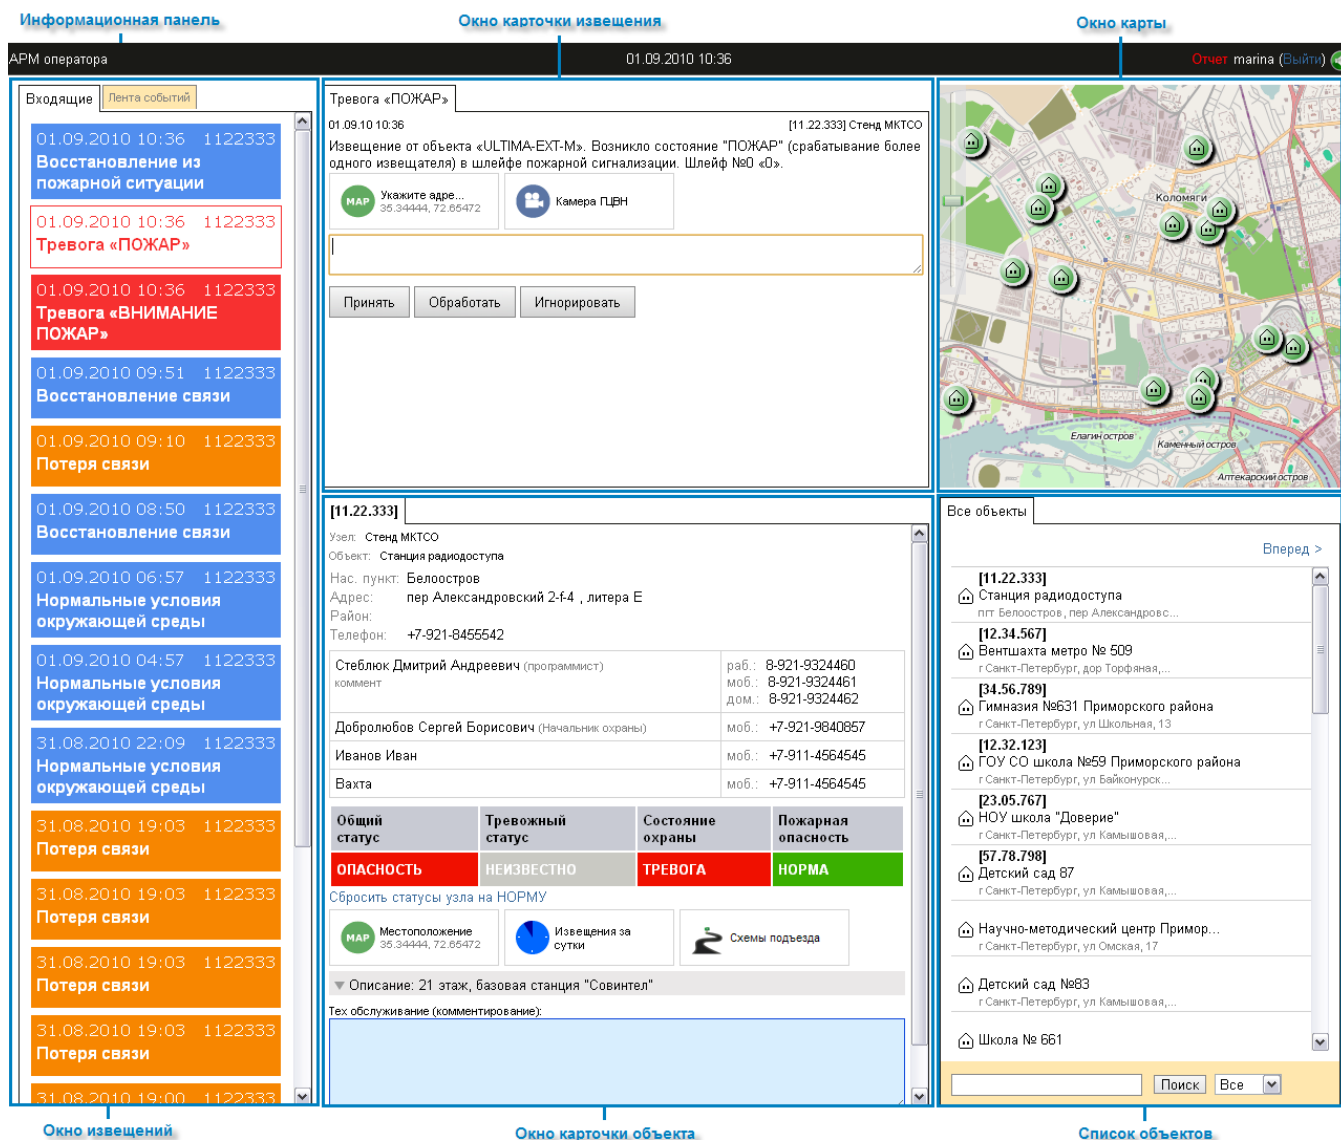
Информационная панель

Окно карточки извещения

Окно карты

АРМ оператора

01.09.2010 10:36

Отчет marina (Выйти)

Входящие | Лента событий

01.09.2010 10:36 1122333
Восстановление из пожарной ситуации

01.09.2010 10:36 1122333
Тревога «ПОЖАР»

01.09.2010 10:36 1122333
Тревога «ВНИМАНИЕ ПОЖАР»

01.09.2010 09:51 1122333
Восстановление связи

01.09.2010 09:10 1122333
Потеря связи

01.09.2010 08:50 1122333
Восстановление связи

01.09.2010 06:57 1122333
Нормальные условия окружающей среды

01.09.2010 04:57 1122333
Нормальные условия окружающей среды

31.08.2010 22:09 1122333
Нормальные условия окружающей среды

31.08.2010 19:03 1122333
Потеря связи

31.08.2010 19:03 1122333
Потеря связи

31.08.2010 19:03 1122333
Потеря связи

31.08.2010 19:03 1122333
Потеря связи

31.08.2010 19:00 1122333

Тревога «ПОЖАР»

01.09.10 10:36

[11.22.333] Стенд МКТСО

Извещение от объекта «ULTIMA-EXT-M». Возникло состояние "ПОЖАР" (срабатывание более одного извещателя) в шлейфе пожарной сигнализации. Шлейф №0 «0».

MAP Укажите адре... 35.34444, 72.65472

Камера ПЦВН

Принять | Обработать | Игнорировать

Коломяги
Елагин остров
Каменный остров
Аптекарский остров

[11.22.333]

Узел: Стенд МКТСО
Объект: Станция радиодоступа
Нас. пункт: Белоостров
Адрес: пер Александровский 2-f-4 , литера E
Район:
Телефон: +7-921-8455542

| Стеблюк Дмитрий Андреевич (программист) коммент | раб.: 8-921-9324460 моб.: 8-921-9324461 дом.: 8-921-9324462 |
|---|---|
| Добролюбов Сергей Борисович (Начальник охраны) | моб.: +7-921-9840857 |
| Иванов Иван | моб.: +7-911-4564545 |
| Вахта | моб.: +7-911-4564545 |

| Общий статус | Тревожный статус | Состояние охраны | Пожарная опасность |
|---|---|---|---|
| ОПАСНОСТЬ | НЕИЗВЕСТНО | ТРЕВОГА | НОРМА |

Сбросить статусы узла на НОРМУ

MAP Местоположение 35.34444, 72.65472

Извещения за сутки

Схемы подъезда

Описание: 21 этаж, базовая станция "Совинтел"

Тех обслуживание (комментирование):

Все объекты

Вперед >

[11.22.333]
Станция радиодоступа
пгт Белоостров, пер Александровс...

[12.34.567]
Вентшахта метро № 509
г Санкт-Петербург, дор Торфяная,...

[34.56.789]
Гимназия №631 Приморского района
г Санкт-Петербург, ул Школьная, 13

[12.32.123]
ГОУ СО школа №59 Приморского района
г Санкт-Петербург, ул Байконурск...

[23.05.767]
НОУ школа "Доверие"
г Санкт-Петербург, ул Камышовая,...

[57.78.798]
Детский сад 87
г Санкт-Петербург, ул Камышовая,...

Научно-методический центр Примор...
г Санкт-Петербург, ул Омская, 17

Детский сад №83
г Санкт-Петербург, ул Камышовая,...

Школа № 661

Поиск | Все

Окно извещений

Окно карточки объекта

Список объектов